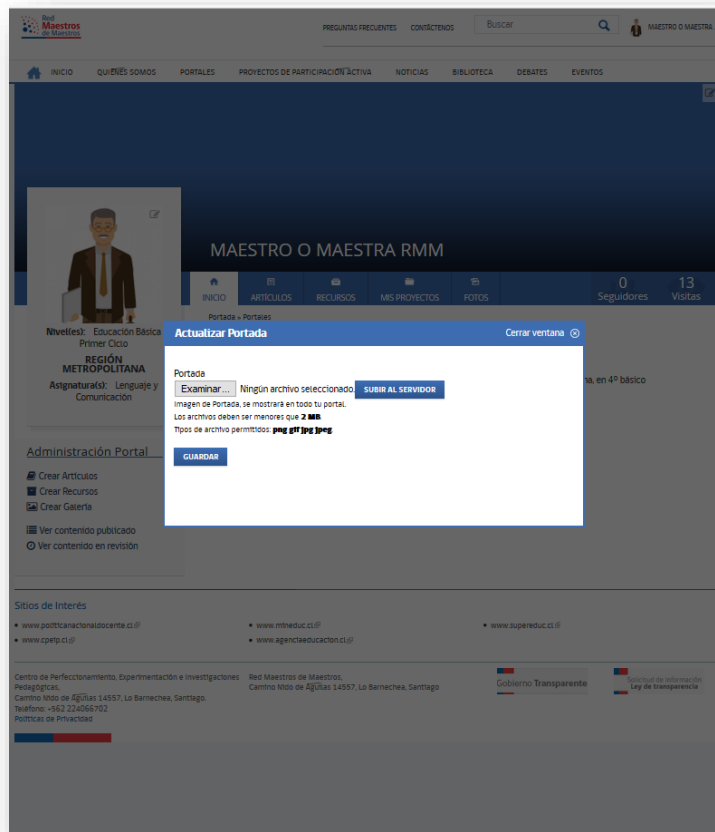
Red Maestros de Maestros

PREGUNTAS FRECUENTES CONTÁCTENOS Buscar MAESTRO O MAESTRA

INICIO QUIÉNES SOMOS PORTALES PROYECTOS DE PARTICIPACIÓN ACTIVA NOTICIAS BIBLIOTECA DEBATES EVENTOS

MAESTRO O MAESTRA RMM

INICIO ARTÍCULOS RECURSOS MIS PROYECTOS FOTOS 0 Seguidores 13 Visitas

Portada » Portales

Nivel(es): Educación Básica Primer Ciclo

REGIÓN METROPOLITANA

Asignatura(s): Lenguaje y Comunicación

na, en 4º básico

Actualizar Portada Cerrar ventana

Portada

Examinar... Ningún archivo seleccionado. SUBIR AL SERVIDOR

Imagen de Portada, se mostrará en todo tu portal.

Los archivos deben ser menores que 2 MB.

Tipos de archivo permitidos: png gif jpg jpeg

GUARDAR

Administración Portal

Crear Artículos

Crear Recursos

Crear Galería

Ver contenido publicado

Ver contenido en revisión

Sitios de Interés

www.politicanacionaldocente.cl

www.mineduc.cl

www.supereduc.cl

www.cpeip.cl

www.agenciaeducacion.cl

Centro de Perfeccionamiento, Experimentación e Investigaciones Pedagógicas, Camino Nido de Águilas 14557, Lo Barnechea, Santiago. Teléfono: +562 224066702 Políticas de Privacidad

Red Maestros de Maestros, Camino Nido de Águilas 14557, Lo Barnechea, Santiago

Gobierno Transparente

Solicitud de información Ley de transparencia